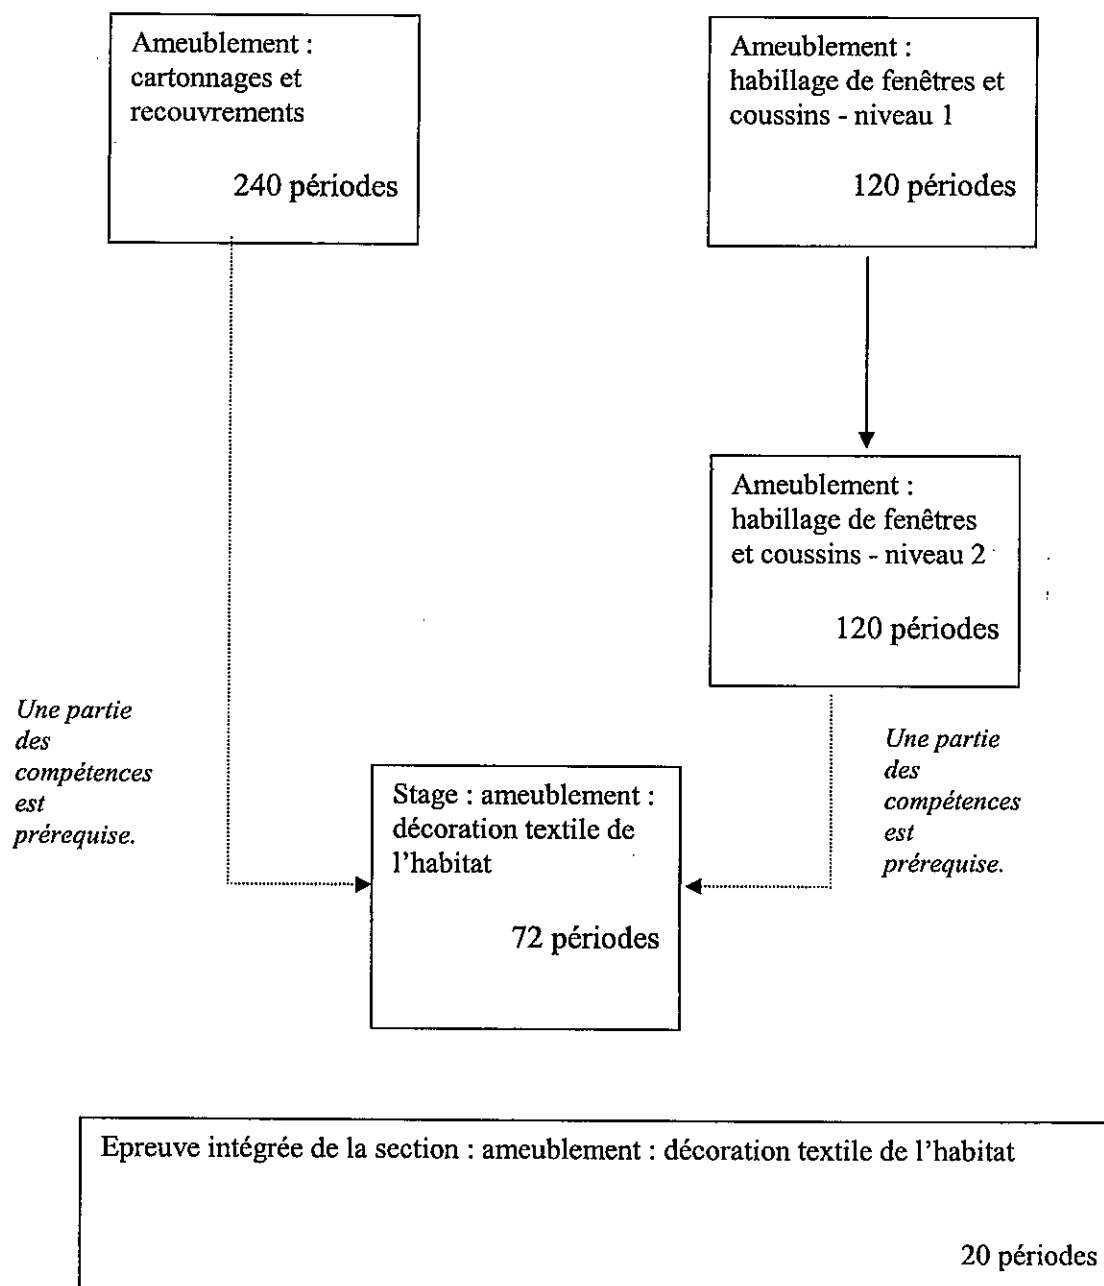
Ameublement : cartonnages et recouvrements

240 périodes

Ameublement : habillage de fenêtres et coussins - niveau 1

120 périodes

Ameublement : habillage de fenêtres et coussins - niveau 2

120 périodes

Une partie des compétences est prérequise.

Stage : ameublement : décoration textile de l'habitat

72 périodes

Une partie des compétences est prérequise.

Epreuve intégrée de la section : ameublement : décoration textile de l'habitat

20 périodes